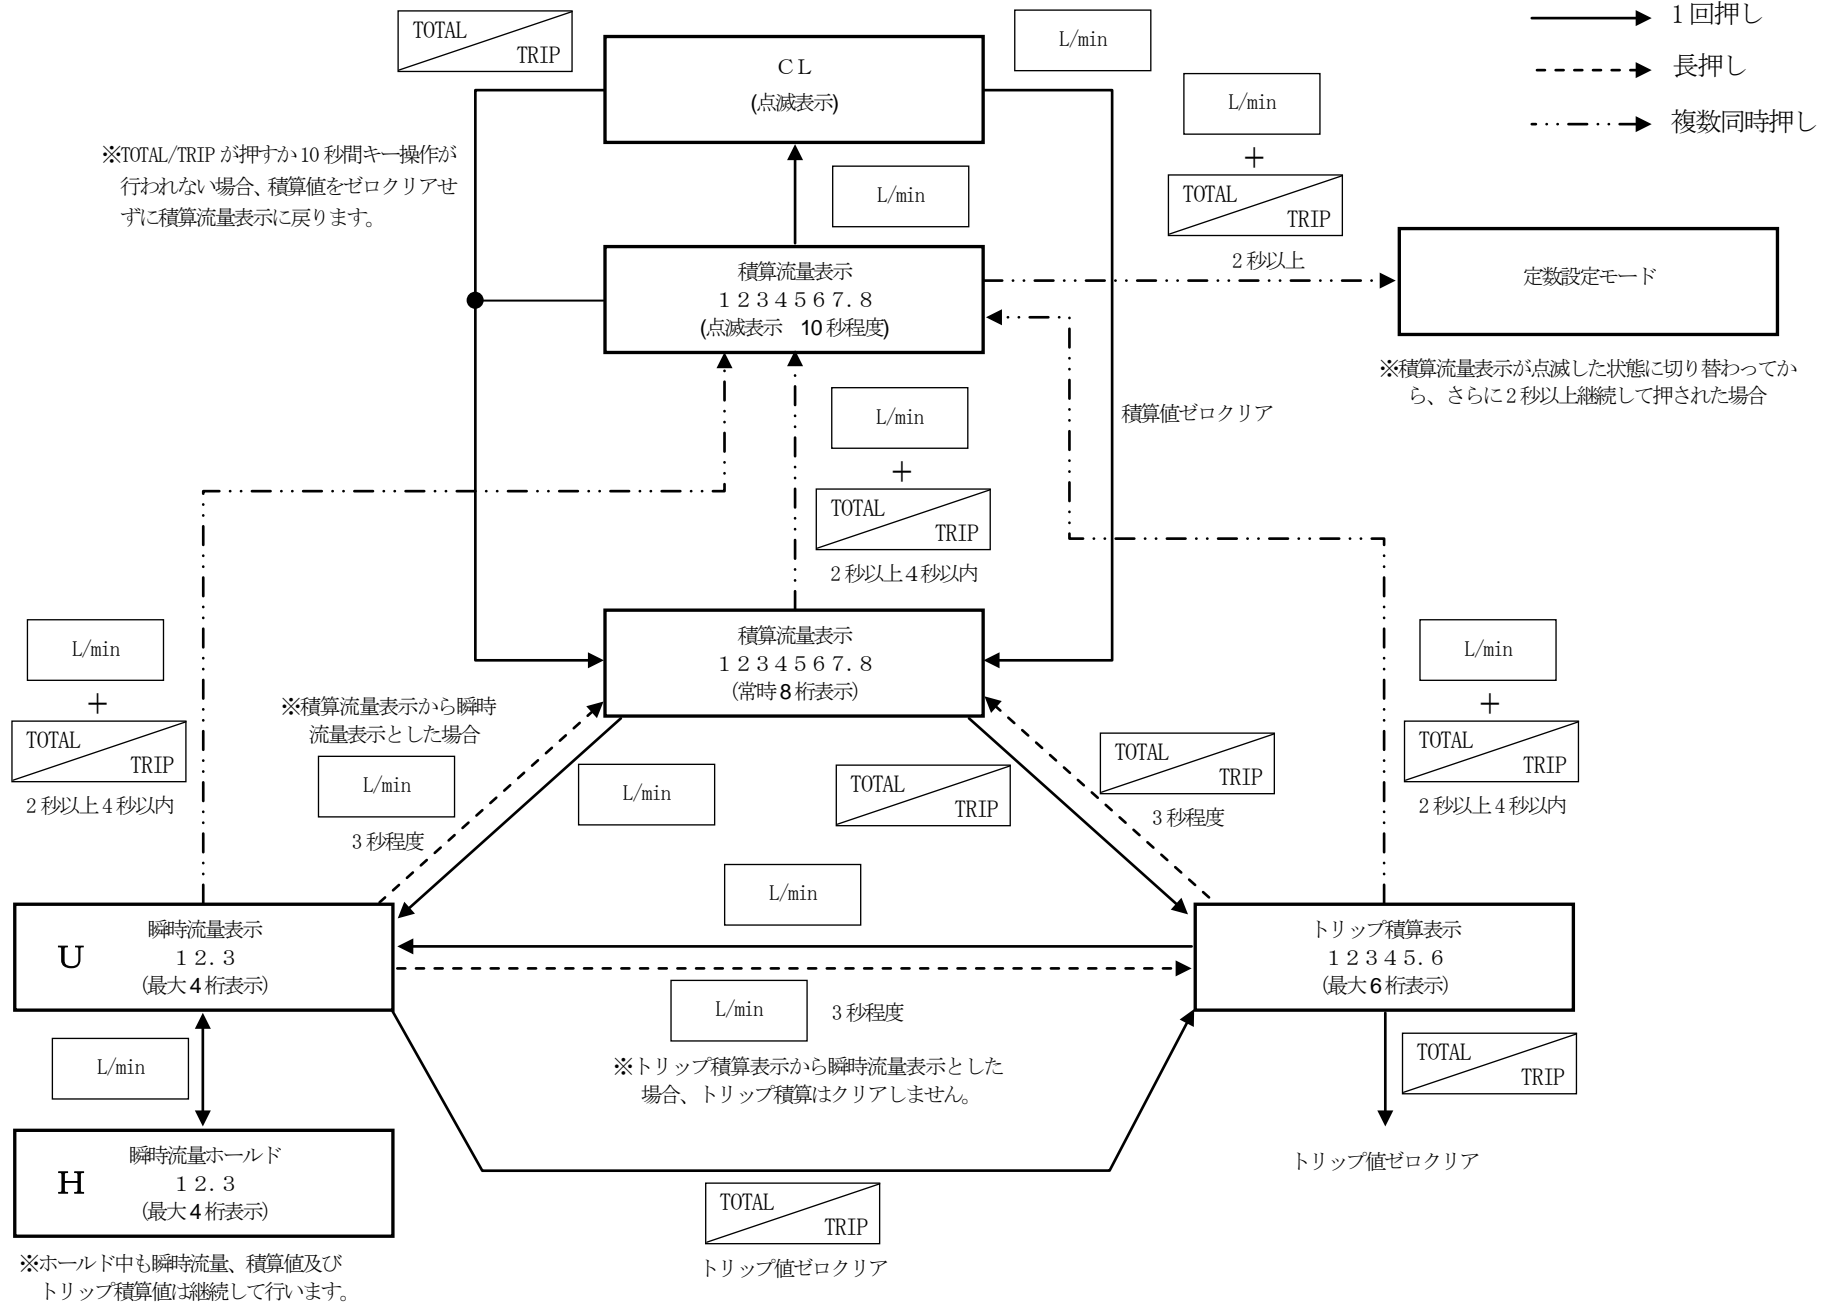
1回押し
長押し
複数同時押し

TOTAL TRIP

CL
(点滅表示)

L/min

L/min
+
TOTAL TRIP
2秒以上

※TOTAL/TRIP が押すか10秒間キー操作が行われない場合、積算値をゼロクリアせずに積算流量表示に戻ります。

L/min

積算流量表示
１２３４５６７．８
(点滅表示　10秒程度)

定数設定モード

※積算流量表示が点滅した状態に切り替わってから、さらに2秒以上継続して押された場合

L/min
+
TOTAL TRIP
2秒以上4秒以内

積算値ゼロクリア

L/min
+
TOTAL TRIP
2秒以上4秒以内

積算流量表示
１２３４５６７．８
(常時8桁表示)

L/min
+
TOTAL TRIP
2秒以上4秒以内

※積算流量表示から瞬時流量表示とした場合
L/min
3秒程度

L/min

TOTAL TRIP

TOTAL TRIP
3秒程度

L/min

U
瞬時流量表示
１２．３
(最大4桁表示)

トリップ積算表示
１２３４５．６
(最大6桁表示)

L/min
3秒程度

※トリップ積算表示から瞬時流量表示とした場合、トリップ積算はクリアしません。

L/min

TOTAL TRIP
トリップ値ゼロクリア

H
瞬時流量ホールド
１２．３
(最大4桁表示)

TOTAL TRIP
トリップ値ゼロクリア

※ホールド中も瞬時流量、積算値及びトリップ積算値は継続して行います。